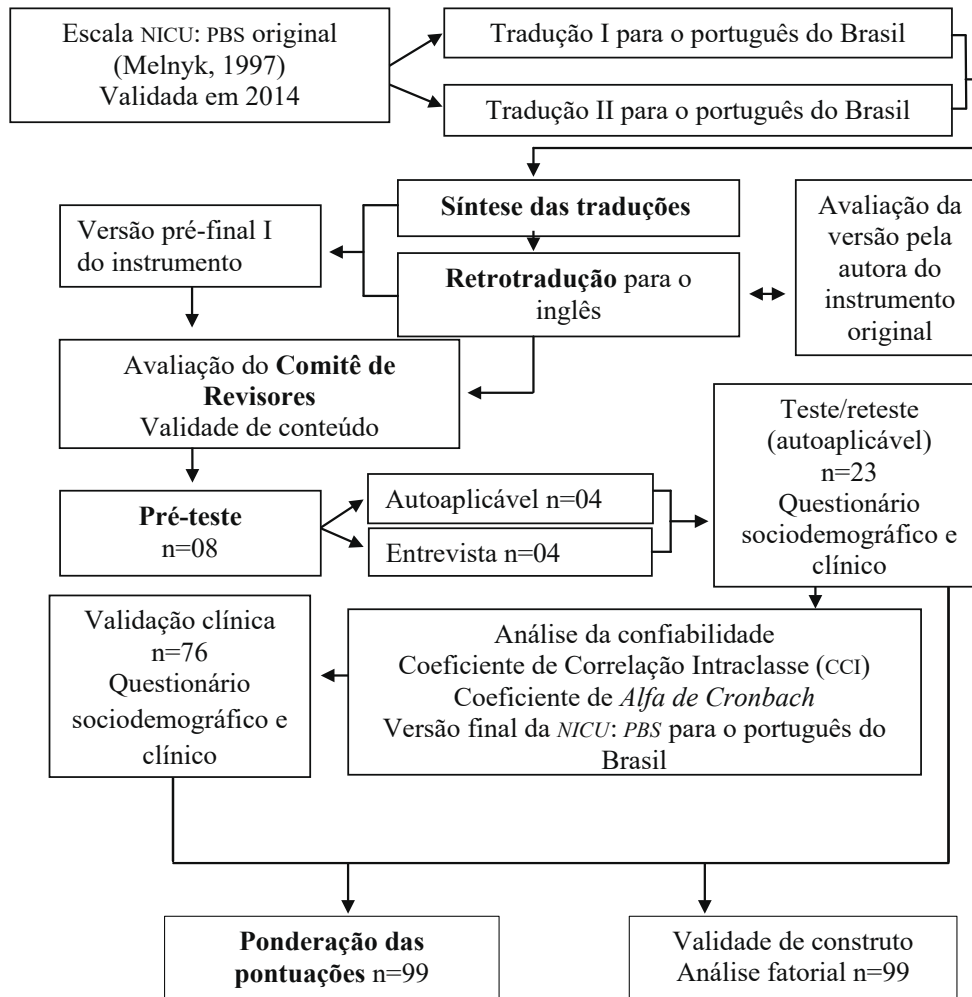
Escala NICU: PBS original (Melnyk, 1997) Validada em 2014

Tradução I para o português do Brasil

Tradução II para o português do Brasil

Síntese das traduções

Versão pré-final I do instrumento

Retrotradução para o inglês

Avaliação da versão pela autora do instrumento original

Avaliação do Comitê de Revisores
Validade de conteúdo

Teste/reteste (autoaplicável) n=23
Questionário sociodemográfico e clínico

Pré-teste
n=08

Autoaplicável n=04

Entrevista n=04

Validação clínica n=76
Questionário sociodemográfico e clínico

Análise da confiabilidade
Coeficiente de Correlação Intraclasse (CCI)
Coeficiente de Alfa de Cronbach
Versão final da NICU: PBS para o português do Brasil

Ponderação das pontuações n=99

Validade de construto
Análise fatorial n=99